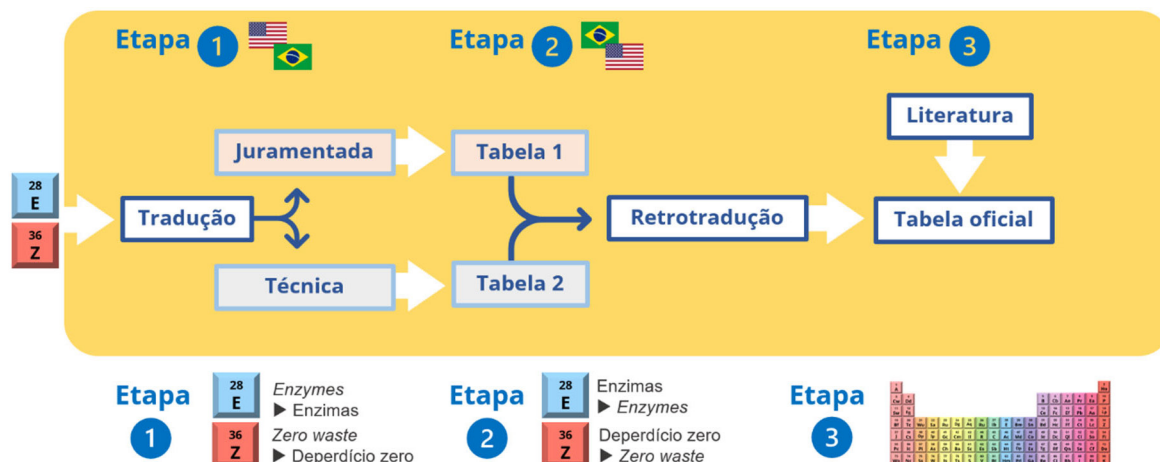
Etapa 1

Etapa 2

Etapa 3

28
E

36
Z

Tradução

Juramentada

Técnica

Tabela 1

Tabela 2

Retrotradução

Literatura

Tabela oficial

Etapa 1

28
E
*Enzymes*
▶ Enzimas

36
Z
*Zero waste*
▶ Deperdício zero

Etapa 2

28
E
Enzimas
▶ *Enzymes*

36
Z
Deperdício zero
▶ *Zero waste*

Etapa 3